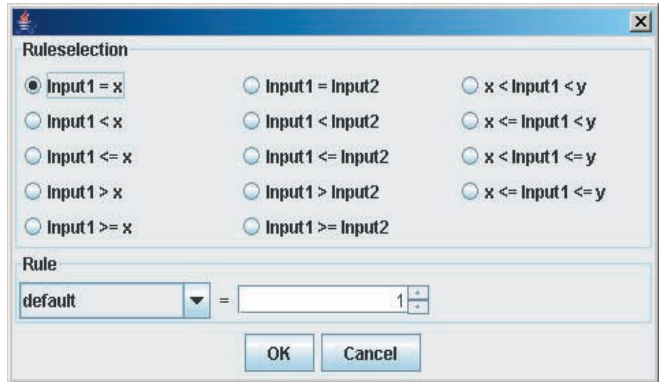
Ruleselection

Input1 = x
Input1 < x
Input1 <= x
Input1 > x
Input1 >= x

Input1 = Input2
Input1 < Input2
Input1 <= Input2
Input1 > Input2
Input1 >= Input2

x < Input1 < y
x <= Input1 < y
x < Input1 <= y
x <= Input1 <= y

Rule

default = 1

OK Cancel